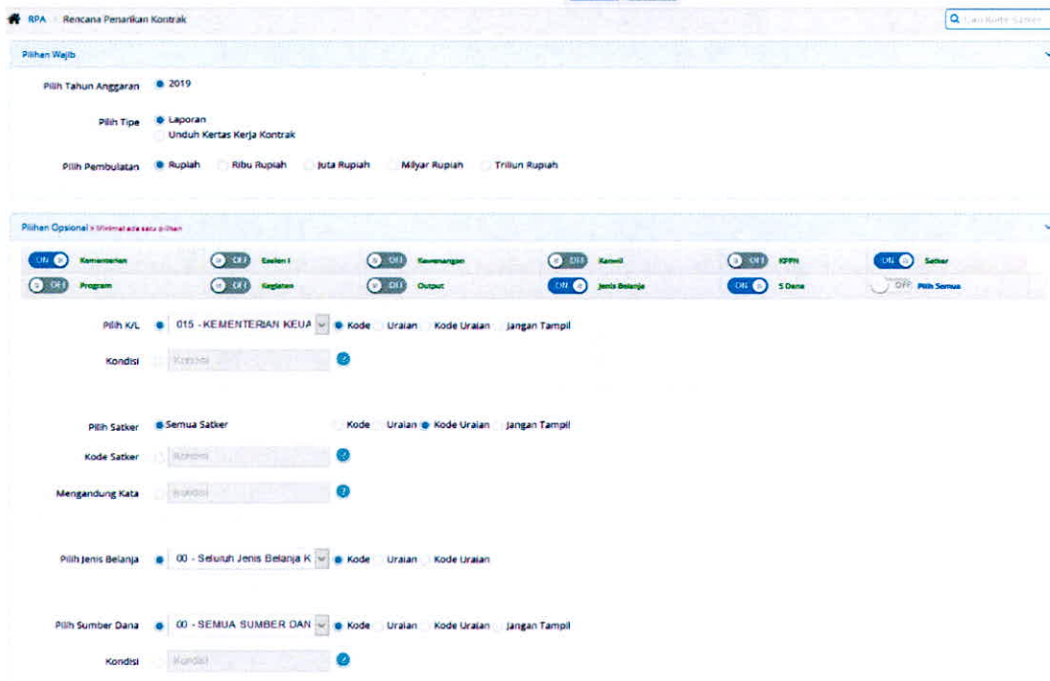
RPA / Rencana Penarikan Kontrak

Cari Kode Satker

Pilihan Wajib

Pilih Tahun Anggaran 2019

Pilih Tipe Laporan
Unduh Kertas Kerja Kontrak

Pilih Pembulatan Rupiah Ribu Rupiah Juta Rupiah Milyar Rupiah Triliun Rupiah

Pilihan Opsional > Minimal ada satu pilihan

ON Kementerian OFF Eselon I OFF Kewenangan OFF Kanwil OFF KPPN ON Satker
OFF Program OFF Kegiatan OFF Output ON Jenis Belanja ON S Dana OFF Pilih Semua

Pilih K/L 015 - KEMENTERIAN KEUA Kode Uraian Kode Uraian Jangan Tampil

Kondisi Kondisi

Pilih Satker Semua Satker Kode Uraian Kode Uraian Jangan Tampil

Kode Satker Kondisi

Mengandung Kata Kondisi

Pilih Jenis Belanja 00 - Seluruh Jenis Belanja K Kode Uraian Kode Uraian

Pilih Sumber Dana 00 - SEMUA SUMBER DAN Kode Uraian Kode Uraian Jangan Tampil

Kondisi Kondisi